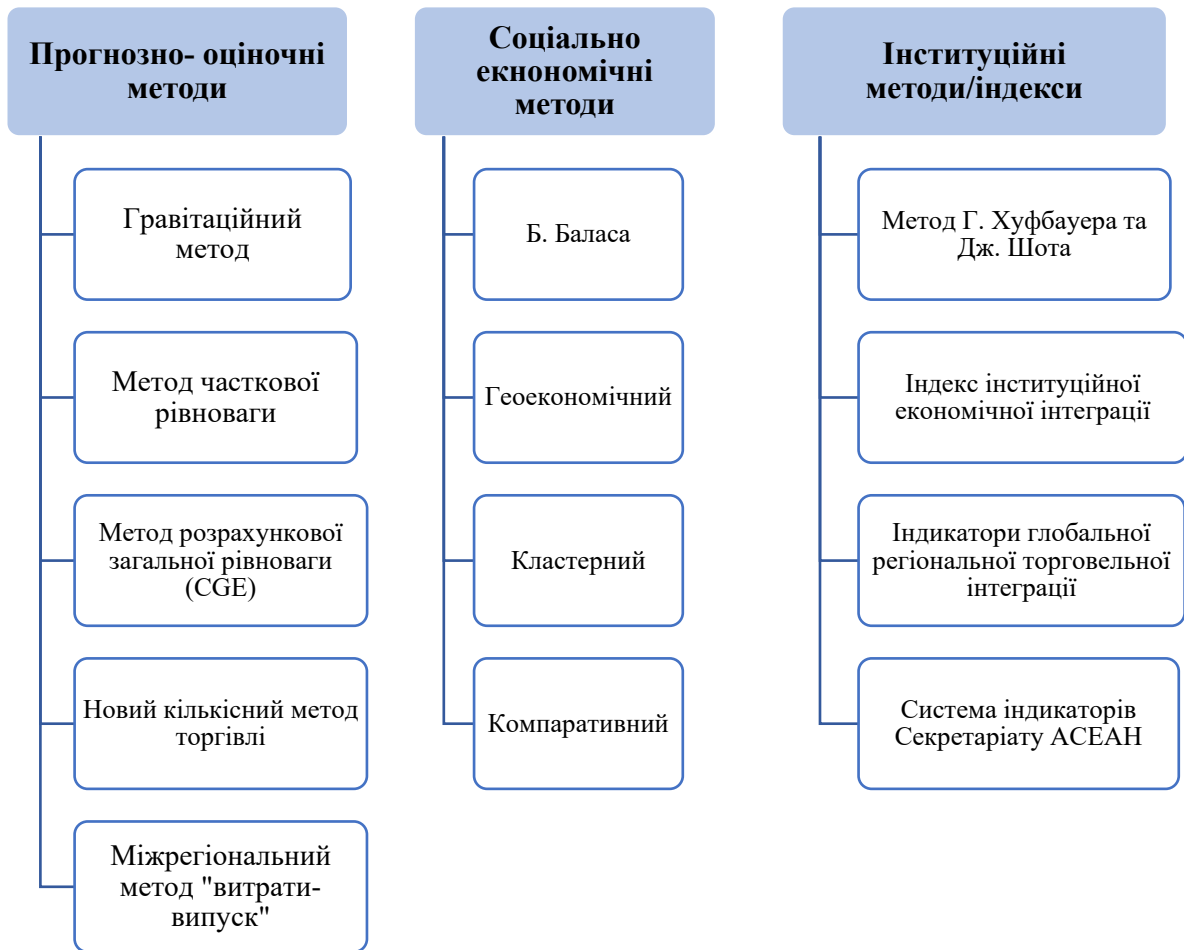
Прогнозно- оціночні методи

Гравітаційний метод

Метод часткової рівноваги

Метод розрахункової загальної рівноваги (CGE)

Новий кількісний метод торгівлі

Міжрегіональний метод "витрати-випуск"

Соціально економічні методи

Б. Баласа

Геоекономічний

Кластерний

Компаративний

Інституційні методи/індекси

Метод Г. Хуфбауера та Дж. Шота

Індекс інституційної економічної інтеграції

Індикатори глобальної регіональної торговельної інтеграції

Система індикаторів Секретаріату АСЕАН